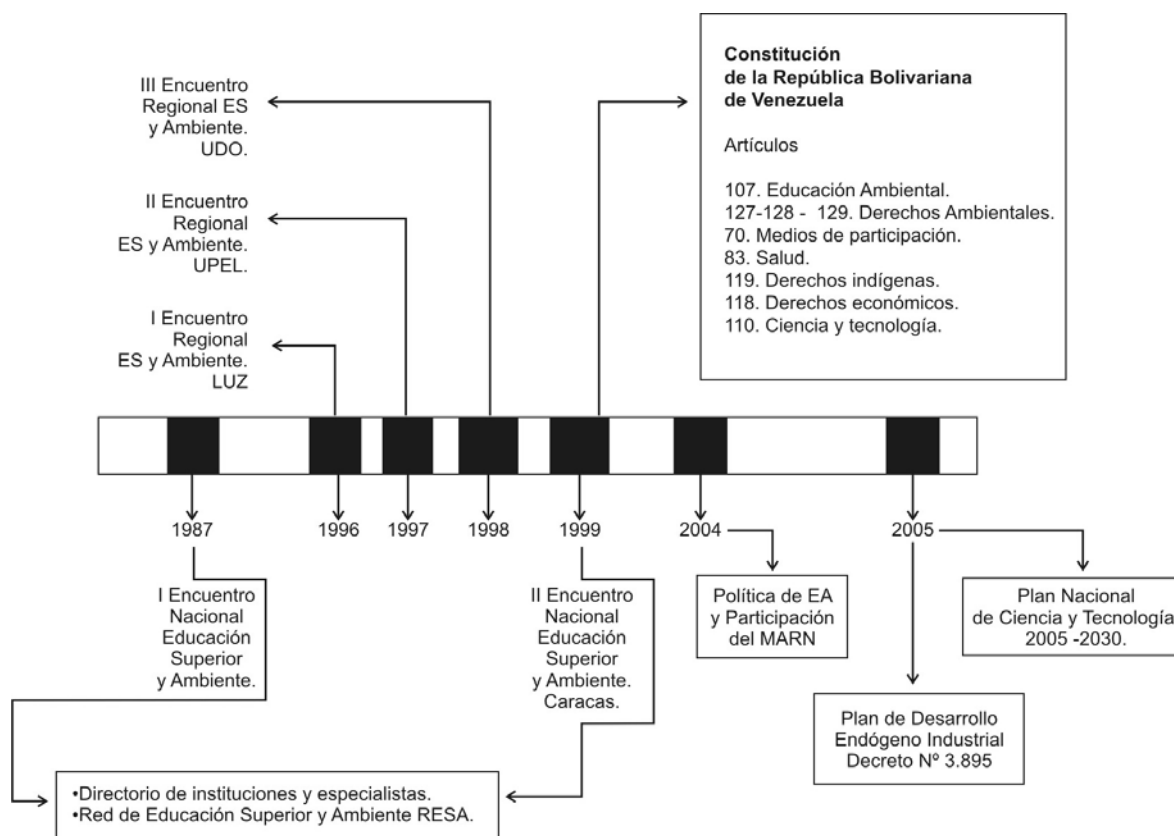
III Encuentro Regional ES y Ambiente. UDO.

II Encuentro Regional ES y Ambiente. UPEL.

I Encuentro Regional ES y Ambiente. LUZ

Constitución de la República Bolivariana de Venezuela

Artículos

107. Educación Ambiental.
127-128 - 129. Derechos Ambientales.
70. Medios de participación.
83. Salud.
119. Derechos indígenas.
118. Derechos económicos.
110. Ciencia y tecnología.

1987

1996

1997

1998

1999

2004

2005

I Encuentro Nacional Educación Superior y Ambiente.

II Encuentro Nacional Educación Superior y Ambiente. Caracas.

Política de EA y Participación del MARN

Plan Nacional de Ciencia y Tecnología 2005 -2030.

Plan de Desarrollo Endógeno Industrial Decreto Nº 3.895

•Directorio de instituciones y especialistas.
•Red de Educación Superior y Ambiente RESA.